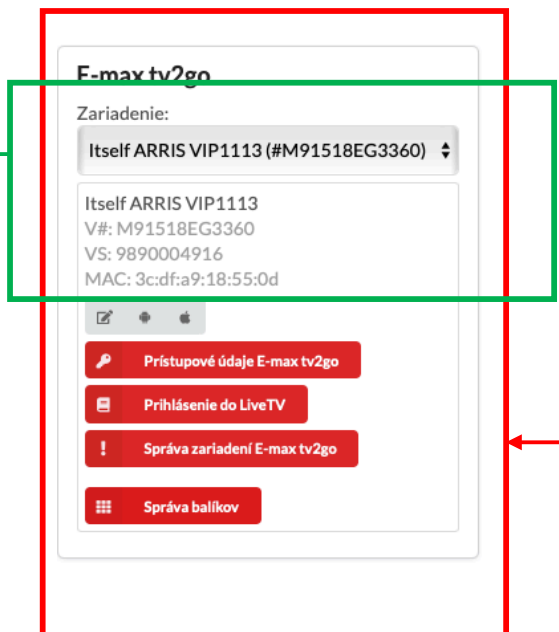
E-max tv2go

Zariadenie:

Itself ARRIS VIP1113 (#M91518EG3360)

Itself ARRIS VIP1113
V#: M91518EG3360
VS: 9890004916
MAC: 3c:df:a9:18:55:0d

Prístupové údaje E-max tv2go

Prihlásenie do LiveTV

Správa zariadení E-max tv2go

Správa balíkov